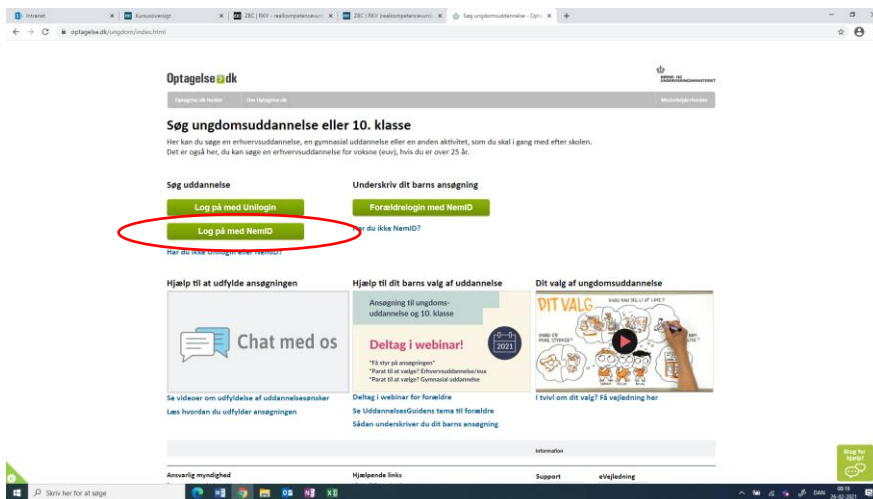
Intranet | Kursusoversigt | ZBC | RKV - realkompetencevurd | ZBC | RKV (realkompetencevurd | Søg ungdomsuddannelse - Opt

optagelse.dk/ungdom/index.html

Optagelse.dk

BØRNE- OG UNDERVISNINGSMINISTERIET

Optagelse.dk forside | Om Optagelse.dk | Medarbejderlinks

Søg ungdomsuddannelse eller 10. klasse

Her kan du søge en erhvervsuddannelse, en gymnasial uddannelse eller en anden aktivitet, som du skal i gang med efter skolen. Det er også her, du kan søge en erhvervsuddannelse for voksne (euv), hvis du er over 25 år.

Søg uddannelse

Log på med Unilogin

Log på med NemID

Har du ikke Unilogin eller NemID?

Underskriv dit barns ansøgning

Forældrelogin med NemID

Har du ikke NemID?

Hjælp til at udfylde ansøgningen

Chat med os

Se videoer om udfyldelse af uddannelsesønsker

Læs hvordan du udfylder ansøgningen

Hjælp til dit barns valg af uddannelse

Ansøgning til ungdomsuddannelse og 10. klasse

Deltag i webinar!

2021

"Få styr på ansøgningen"
"Parat til at vælge? Erhvervsuddannelse/euv
"Parat til at vælge? Gymnasial uddannelse

Deltag i webinar for forældre

Se UddannelsesGuidens tema til forældre

Sådan underskriver du dit barns ansøgning

Dit valg af ungdomsuddannelse

DIT VALG

I tvivl om dit valg? Få vejledning her

Information

Ansvarlig myndighed

Hjælpende links

Support

eVejledning

Brug for hjælp?

Skriv her for at søge

DAN 26-02-2021